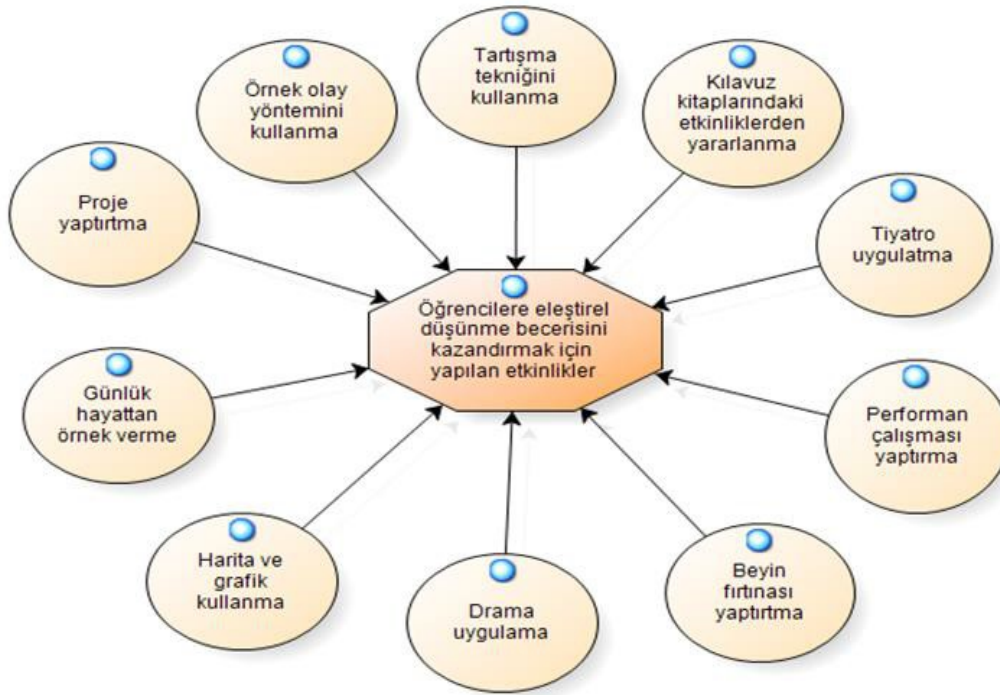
Tartışma tekniğini kullanma

Örnek olay yöntemini kullanma

Kılavuz kitaplarındaki etkinliklerden yararlanma

Proje yaptırtma

Tiyatro uygulatma

Öğrencilere eleştirel düşünme becerisini kazandırmak için yapılan etkinlikler

Günlük hayattan örnek verme

Performan çalışması yaptırma

Harita ve grafik kullanma

Drama uygulama

Beyin fırtınası yaptırtma